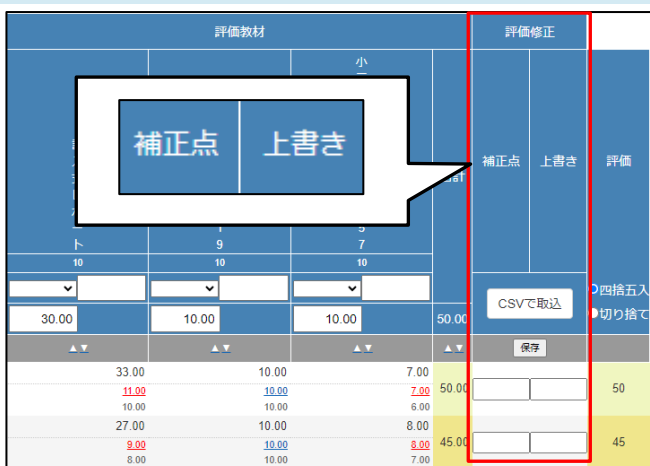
評価教材

評価修正

小

補正点 上書き

補正点

上書き

評価

ト
10

1
9
10

5
7
10

CSVで取込

四捨五入

切り捨て

30.00

10.00

10.00

50.00

▲▼ ▲▼ ▲▼ ▲▼

保存

| 33.00 | 10.00 | 7.00 | | | | |
|---|---|---|---|---|---|---|
| 11.00 | 10.00 | 7.00 | 50.00 | | | 50 |
| 10.00 | 10.00 | 6.00 | | | | |
| 27.00 | 10.00 | 8.00 | | | | |
| 9.00 | 10.00 | 8.00 | 45.00 | | | 45 |
| 8.00 | 8.00 | 7.00 | | | | |